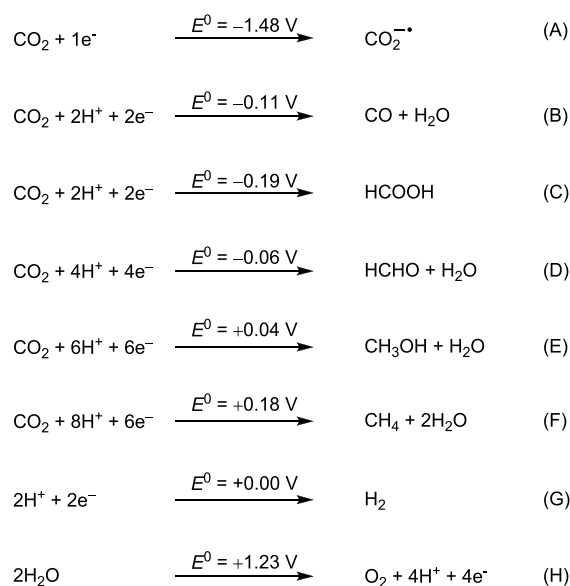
$CO_2 + 1e^- \xrightarrow{E^0 = -1.48\text{ V}} CO_2^{-\bullet}$ (A)

$CO_2 + 2H^+ + 2e^- \xrightarrow{E^0 = -0.11\text{ V}} CO + H_2O$ (B)

$CO_2 + 2H^+ + 2e^- \xrightarrow{E^0 = -0.19\text{ V}} HCOOH$ (C)

$CO_2 + 4H^+ + 4e^- \xrightarrow{E^0 = -0.06\text{ V}} HCHO + H_2O$ (D)

$CO_2 + 6H^+ + 6e^- \xrightarrow{E^0 = +0.04\text{ V}} CH_3OH + H_2O$ (E)

$CO_2 + 8H^+ + 6e^- \xrightarrow{E^0 = +0.18\text{ V}} CH_4 + 2H_2O$ (F)

$2H^+ + 2e^- \xrightarrow{E^0 = +0.00\text{ V}} H_2$ (G)

$2H_2O \xrightarrow{E^0 = +1.23\text{ V}} O_2 + 4H^+ + 4e^-$ (H)